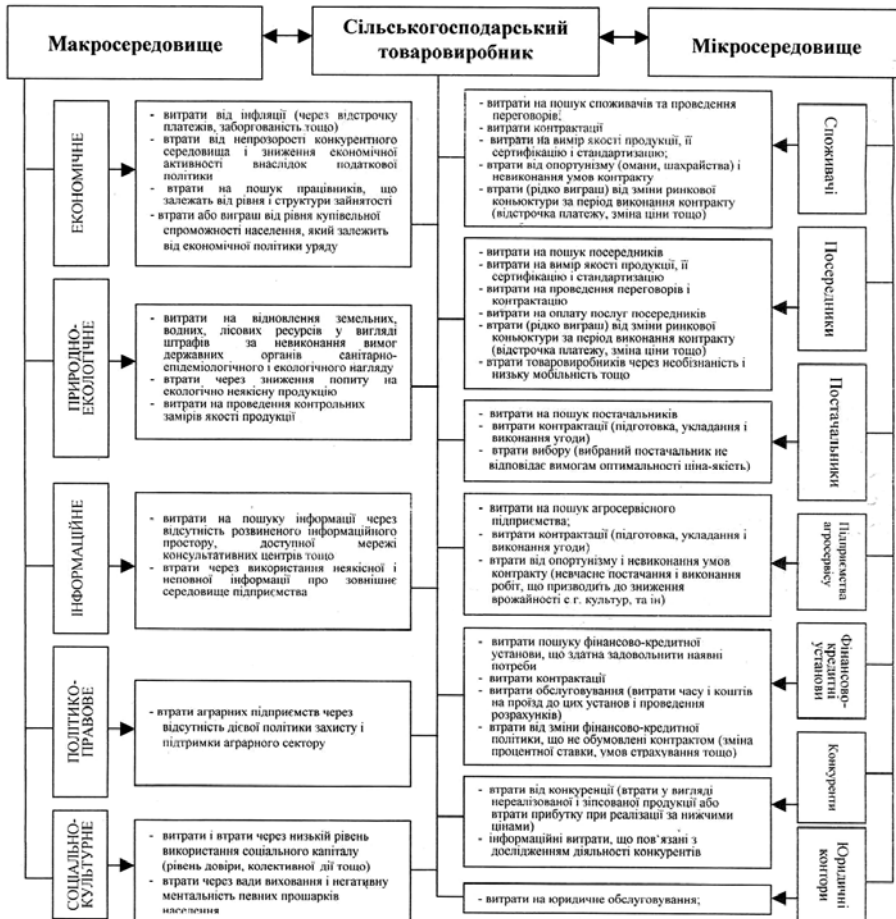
Макросередовище

Сільськогосподарський товаровиробник

Мікросередовище

ЕКОНОМІЧНЕ

- витрати від інфляції (через відстрочку платежів, заборгованість тощо)
- втрати від непрозорості конкурентного середовища і зниження економічної активності внаслідок податкової політики
- втрати на пошук працівників, що залежать від рівня і структури зайнятості
- втрати або виграш від рівня купівельної спроможності населення, який залежить від економічної політики уряду

ПРИРОДНО-ЕКОЛОГІЧНЕ

- витрати на відновлення земельних, водних, лісових ресурсів у вигляді штрафів за невиконання вимог державних органів санітарно-епідеміологічного і екологічного нагляду
- втрати через зниження попиту на екологічно неякісну продукцію
- витрати на проведення контрольних замірів якості продукції

ІНФОРМАЦІЙНЕ

- витрати на пошуку інформації через відсутність розвиненого інформаційного простору, доступної мережі консультативних центрів тощо
- втрати через використання неякісної і неповної інформації про зовнішнє середовище підприємства

ПОЛІТИКО-ПРАВОВЕ

- втрати аграрних підприємств через відсутність дієвої політики захисту і підтримки аграрного сектору

СОЦІАЛЬНО-КУЛЬТУРНЕ

- витрати і втрати через низький рівень використання соціального капіталу (рівень довіри, колективної дії тощо)
- втрати через вади виховання і негативну ментальність певних прошарків населення

- витрати на пошук споживачів та проведення переговорів;
- витрати контрактації
- витрати на вимір якості продукції, її сертифікацію і стандартизацію;
- втрати від опортунізму (омани, шахрайства) і невиконання умов контракту
- втрати (рідко виграш) від зміни ринкової коньюктури за період виконання контракту (відстрочка платежу, зміна ціни тощо)

Споживачі

- витрати на пошук посередників
- витрати на вимір якості продукції, її сертифікацію і стандартизацію
- витрати на проведення переговорів і контрактацію
- витрати на оплату послуг посередників
- втрати (рідко виграш) від зміни ринкової коньюктури за період виконання контракту (відстрочка платежу, зміна ціни тощо)
- втрати товаровиробників через необізнаність і низьку мобільність тощо

Посередники

- витрати на пошук постачальників
- витрати контрактації (підготовка, укладання і виконання угоди)
- втрати вибору (вибраний постачальник не відповідає вимогам оптимальності ціна-якість)

Постачальники

- витрати на пошук агросервісного підприємства;
- витрати контрактації (підготовка, укладання і виконання угоди)
- втрати від опортунізму і невиконання умов контракту (невчасне постачання і виконання робіт, що призводить до зниження врожайності с г. культур, та ін)

Підприємства агросервісу

- витрати пошуку фінансово-кредитної установи, що здатна задовольнити наявні потреби
- витрати контрактації
- витрати обслуговування (витрати часу і коштів на проїзд до цих установ і проведення розрахунків)
- втрати від зміни фінансово-кредитної політики, що не обумовлені контрактом (зміна процентної ставки, умов страхування тощо)

Фінансово-кредитні установи

- втрати від конкуренції (втрати у вигляді нереалізованої і зіпсованої продукції або втрати прибутку при реалізації за нижчими цінами)
- інформаційні витрати, що пов'язані з дослідженням діяльності конкурентів

Конкуренти

- витрати на юридичне обслуговування;

Юридичні контори